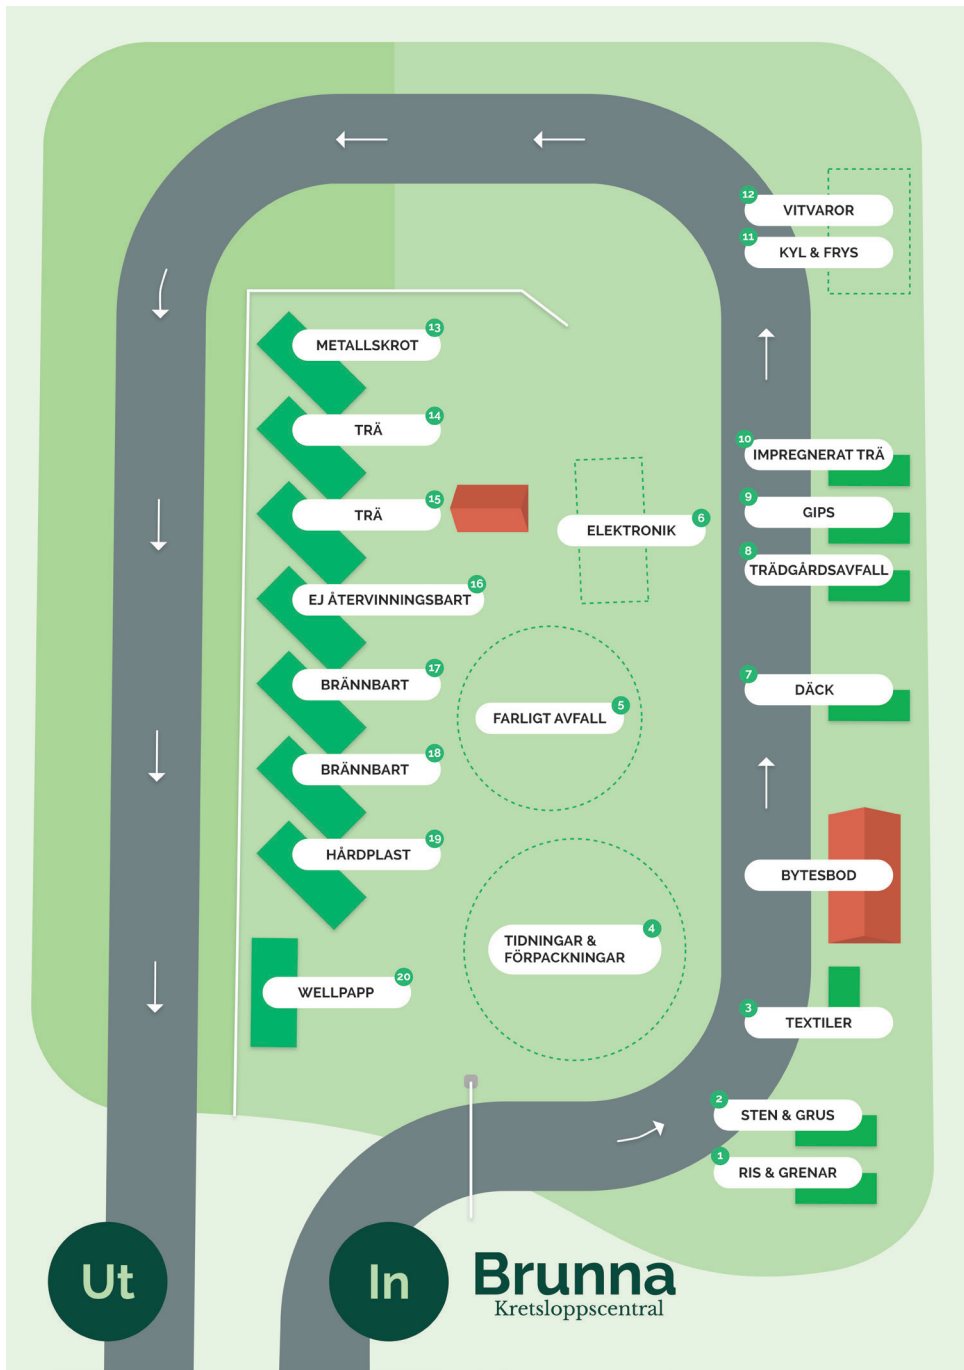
12 VITVAROR
11 KYL & FRYS
13 METALLSKROT
14 TRÄ
10 IMPREGNERAT TRÄ
15 TRÄ
6 ELEKTRONIK
9 GIPS
8 TRÄDGÅRDSAVFALL
16 EJ ÅTERVINNINGSBART
17 BRÄNNBART
5 FARLIGT AVFALL
7 DÄCK
18 BRÄNNBART
19 HÅRDPLAST
BYTESBOD
4 TIDNINGAR & FÖRPACKNINGAR
20 WELLPAPP
3 TEXTILER
2 STEN & GRUS
1 RIS & GRENAR
Ut
In
Brunna
Kretsloppscentral